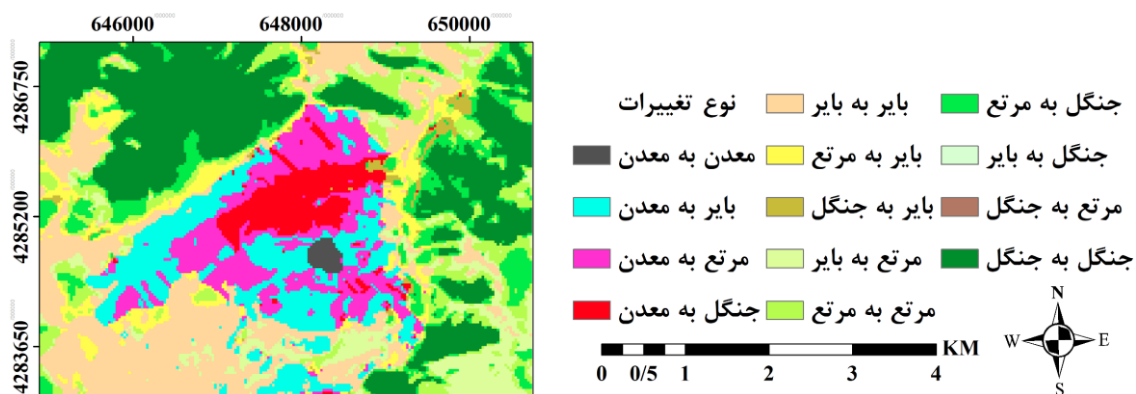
646000
648000
650000
4286750
4285200
4283650

نوع تغییرات
بایر به بایر
جنگل به مرتع
معدن به معدن
بایر به مرتع
جنگل به بایر
بایر به معدن
بایر به جنگل
مرتع به جنگل
مرتع به معدن
مرتع به بایر
جنگل به جنگل
جنگل به معدن
مرتع به مرتع

N
W
E
S
KM
0 0/5 1 2 3 4